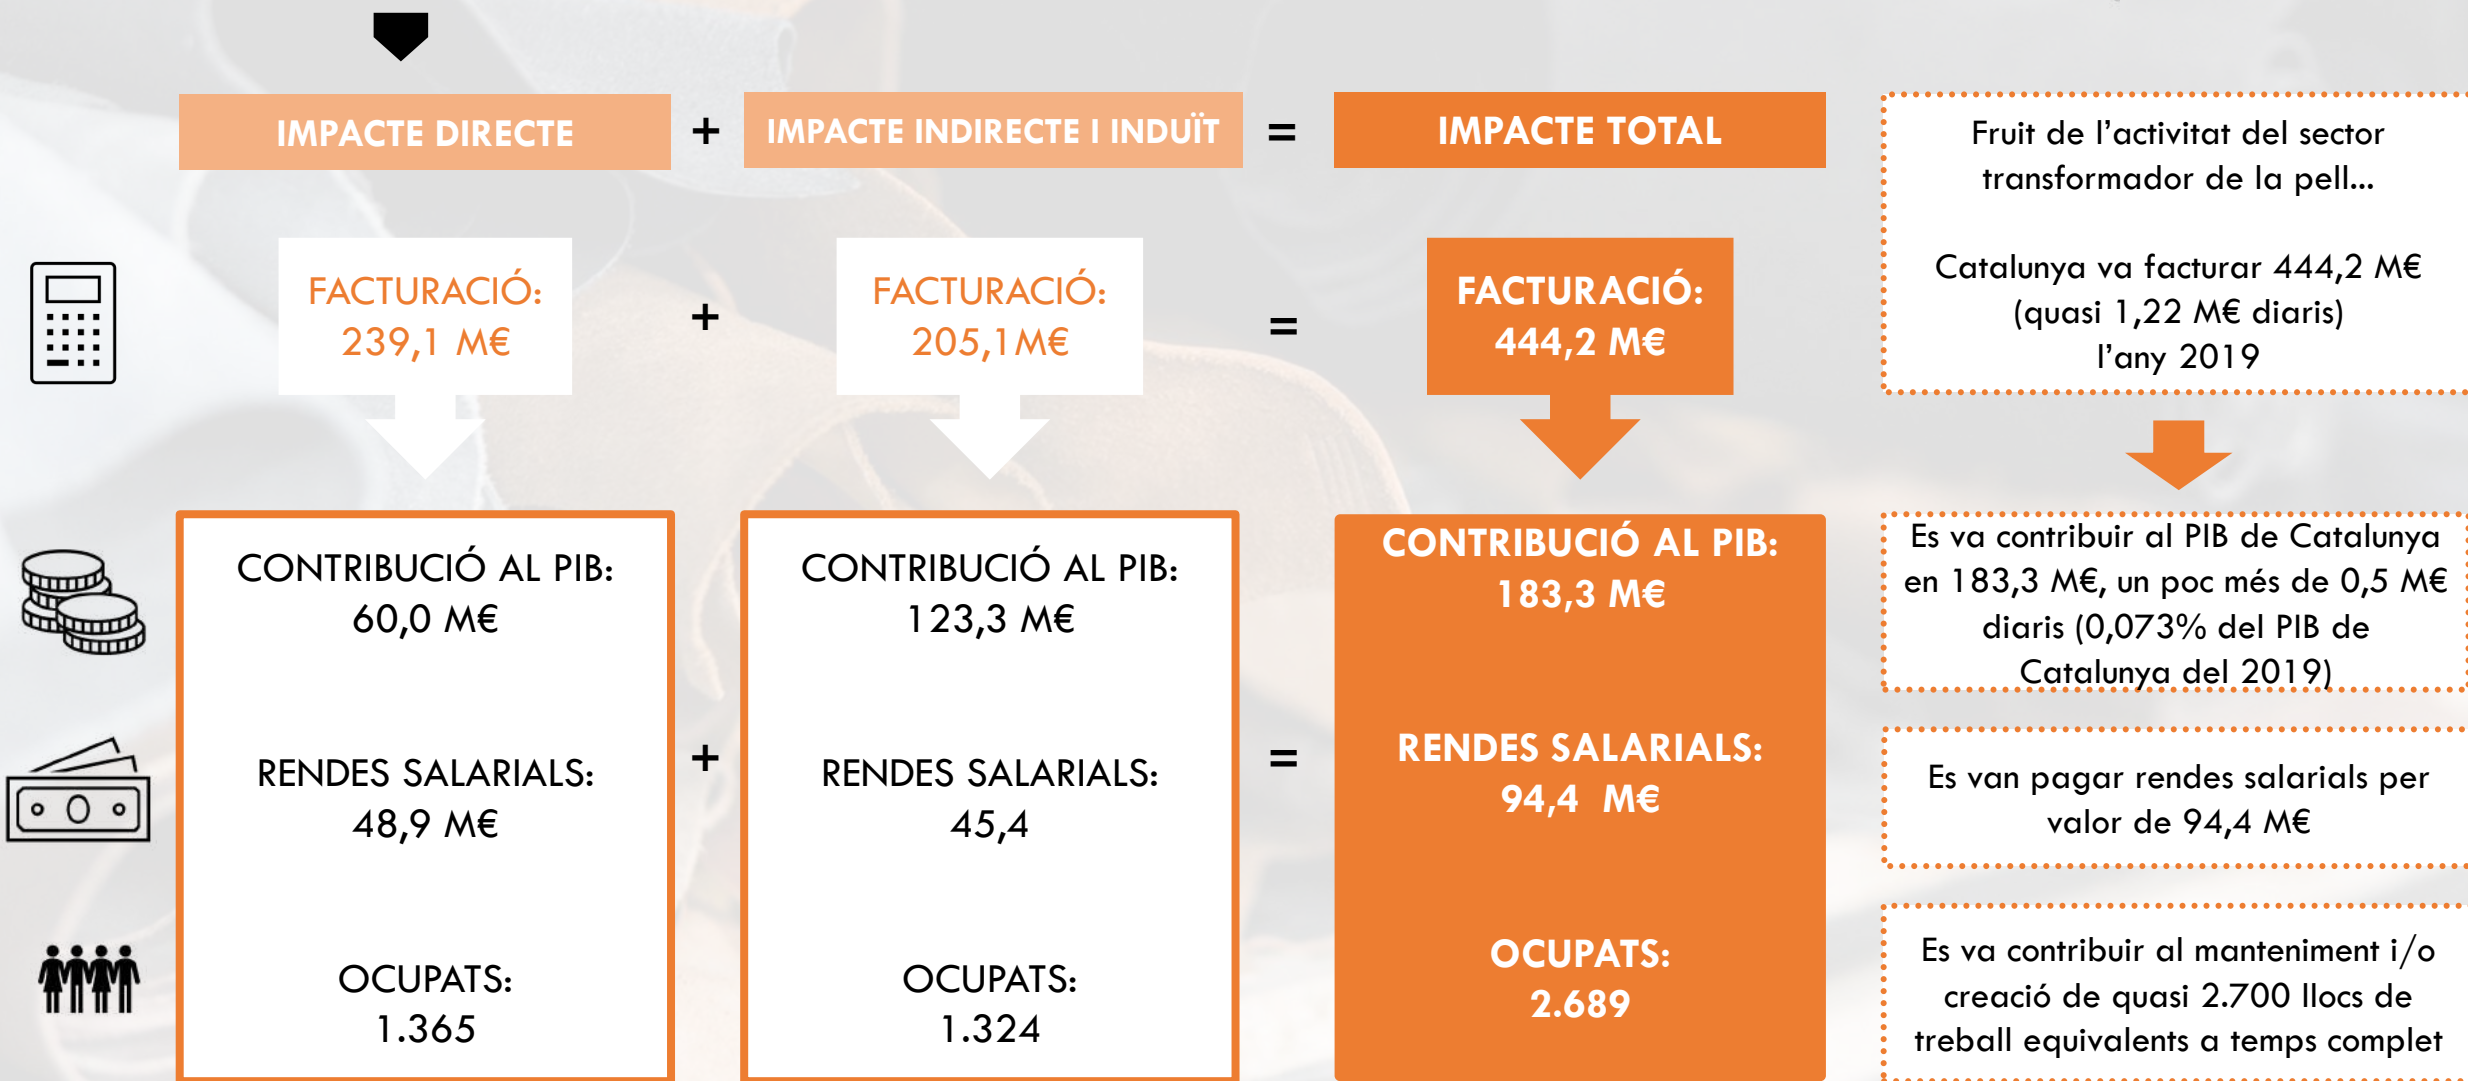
IMPACTE DIRECTE + IMPACTE INDIRECTE I INDUÏT = IMPACTE TOTAL

Fruit de l'activitat del sector transformador de la pell...

Catalunya va facturar 444,2 M€ (quasi 1,22 M€ diaris) l'any 2019

FACTURACIÓ: 239,1 M€ + FACTURACIÓ: 205,1M€ = FACTURACIÓ: 444,2 M€

CONTRIBUCIÓ AL PIB: 60,0 M€

RENDES SALARIALS: 48,9 M€

OCUPATS: 1.365

+

CONTRIBUCIÓ AL PIB: 123,3 M€

RENDES SALARIALS: 45,4

OCUPATS: 1.324

=

CONTRIBUCIÓ AL PIB: 183,3 M€

RENDES SALARIALS: 94,4 M€

OCUPATS: 2.689

Es va contribuir al PIB de Catalunya en 183,3 M€, un poc més de 0,5 M€ diaris (0,073% del PIB de Catalunya del 2019)

Es van pagar rendes salarials per valor de 94,4 M€

Es va contribuir al manteniment i/o creació de quasi 2.700 llocs de treball equivalents a temps complet